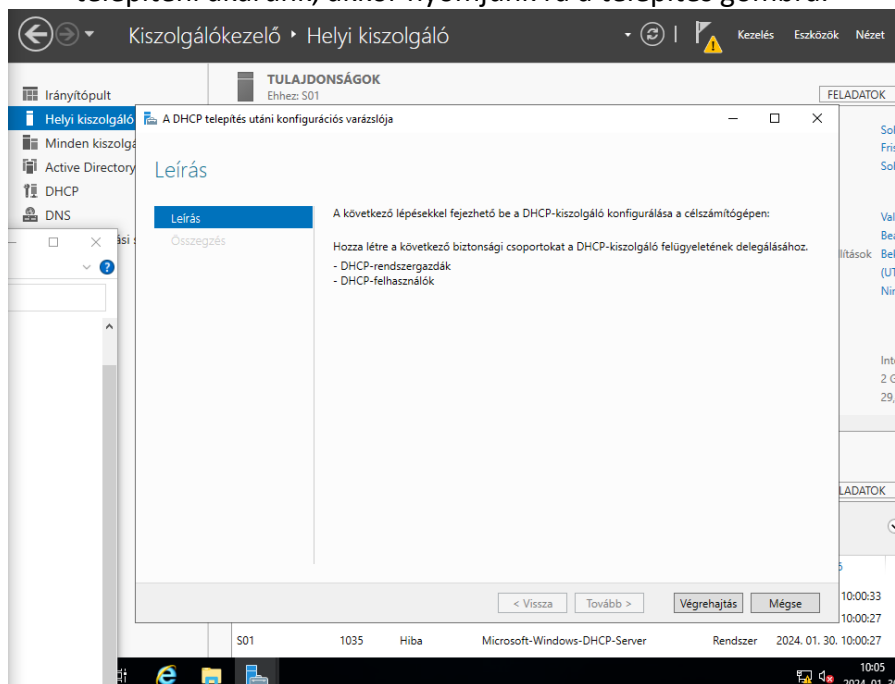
Kiszolgálókezelő ▸ Helyi kiszolgáló

Kezelés Eszközök Nézet

Irányítópult
Helyi kiszolgáló
Minden kiszolgá
Active Directory
DHCP
DNS

TULAJDONSÁGOK
Ehhez: S01

FELADATOK

A DHCP telepítés utáni konfigurációs varázslója

Leírás

Leírás
Összegzés

A következő lépésekkel fejezhető be a DHCP-kiszolgáló konfigurálása a célszámítógépen:

Hozza létre a következő biztonsági csoportokat a DHCP-kiszolgáló felügyeletének delegálásához.
- DHCP-rendszergazdák
- DHCP-felhasználók

< Vissza Tovább > Végrehajtás Mégse

FELADATOK

10:00:33
10:00:27

S01 1035 Hiba Microsoft-Windows-DHCP-Server Rendszer 2024. 01. 30. 10:00:27

10:05